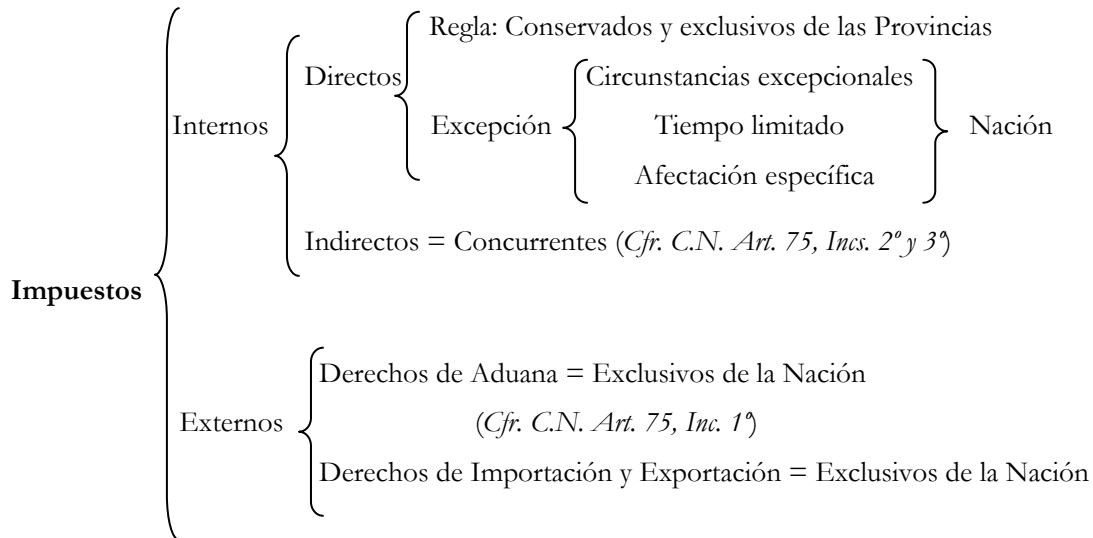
Impuestos

Internos

Directos

Regla: Conservados y exclusivos de las Provincias

Excepción

Circunstancias excepcionales

Tiempo limitado

Afectación específica

Nación

Indirectos = Concurrentes (*Cfr. C.N. Art. 75, Incs. 2º y 3º*)

Externos

Derechos de Aduana = Exclusivos de la Nación

(*Cfr. C.N. Art. 75, Inc. 1º*)

Derechos de Importación y Exportación = Exclusivos de la Nación